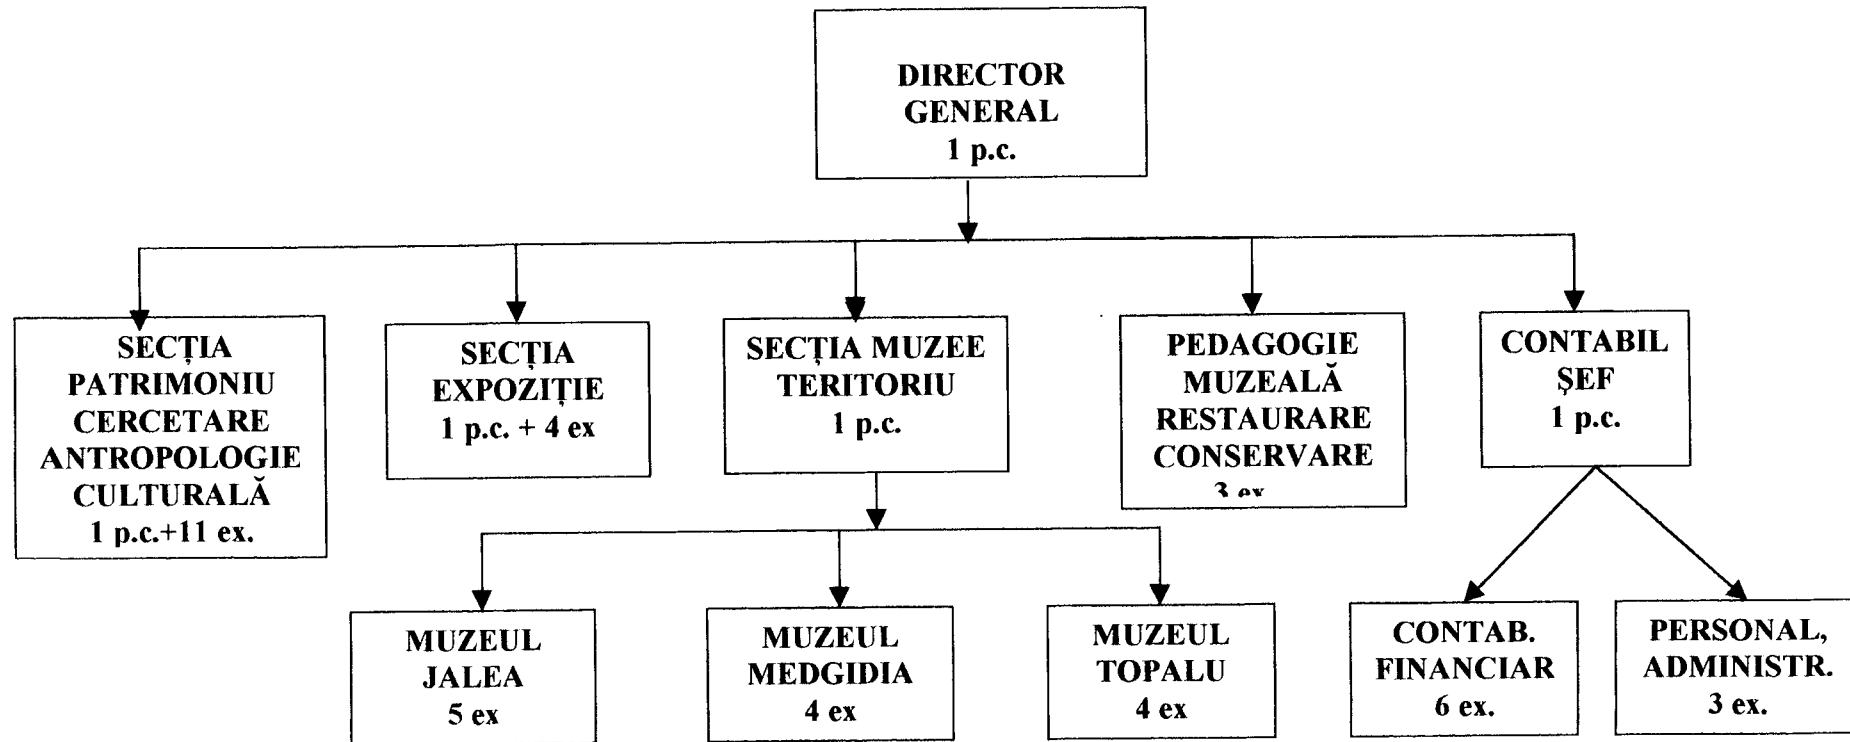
DIRECTOR GENERAL
1 p.c.

SECȚIA PATRIMONIU CERCETARE ANTROPOLOGIE CULTURALĂ
1 p.c.+11 ex.

SECȚIA EXPOZIȚIE
1 p.c. + 4 ex

SECȚIA MUZEE TERITORIU
1 p.c.

PEDAGOGIE MUZEALĂ RESTAURARE CONSERVARE
3 ex

CONTABIL ȘEF
1 p.c.

MUZEUL JALEA
5 ex

MUZEUL MEDGIDIA
4 ex

MUZEUL TOPALU
4 ex

CONTAB. FINANCIAR
6 ex.

PERSONAL, ADMINISTR.
3 ex.